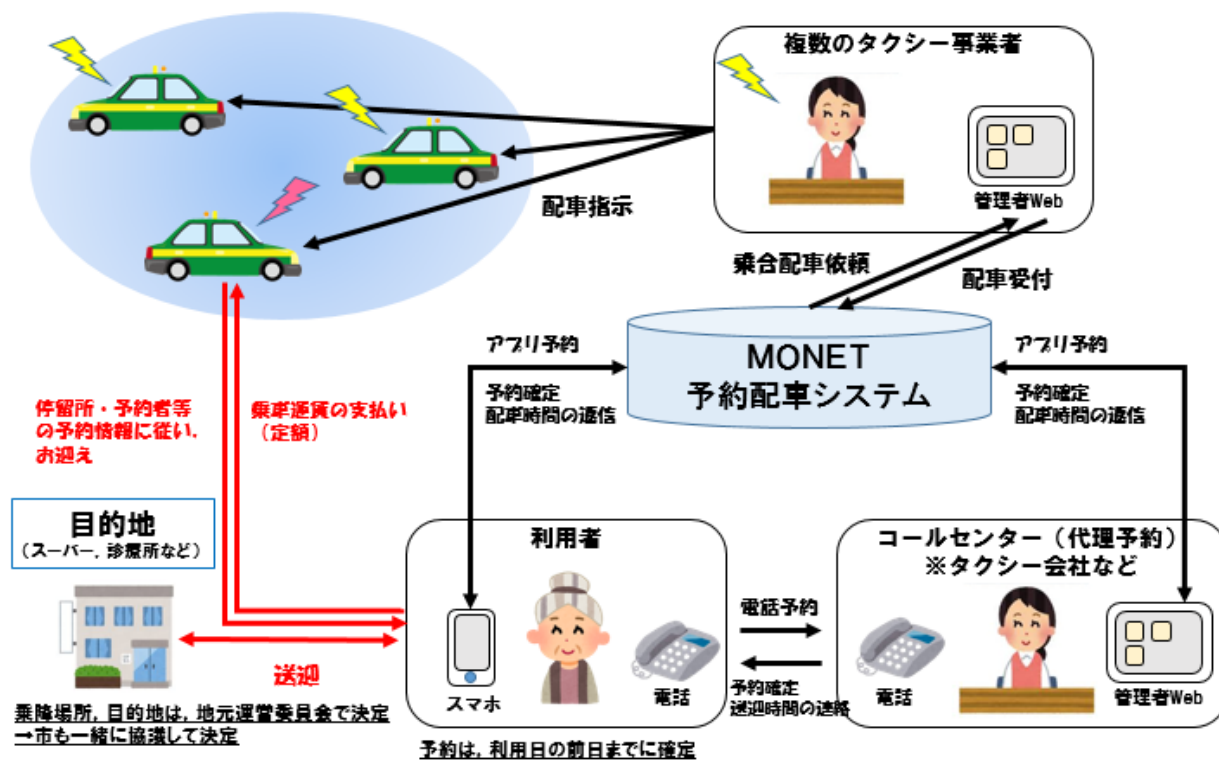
複数のタクシー事業者

管理者Web

配車指示

乗合配車依頼

配車受付

アプリ予約

予約確定
配車時間の通信

MONET
予約配車システム

アプリ予約

予約確定
配車時間の通信

停留所・予約者等の予約情報に従い、お迎え

乗車運賃の支払い
（定額）

目的地
（スーパー、診療所など）

送迎

乗降場所、目的地は、地元運営委員会で決定
→市も一緒に協議して決定

利用者

スマホ

電話

電話予約

予約確定
送迎時間の連絡

予約は、利用日の前日までに確定

コールセンター（代理予約）
※タクシー会社など

電話

管理者Web